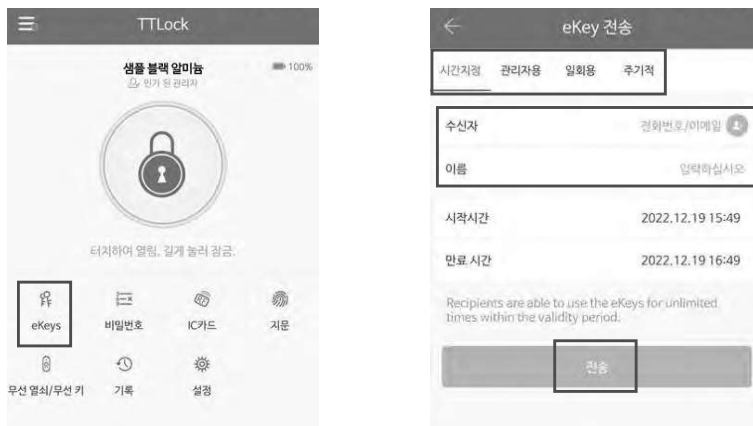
TTLock

샘플 블랙 알미늄
인가 된 관리자

100%

터치하여 열림, 길게 눌러 잠금.

eKeys
비밀번호
IC카드
지문
무선 열쇠/무선 키
기록
설정

eKey 전송

시간지정
관리자용
일회용
주기적

수신자
전화번호/이메일

이름
입력하십시오

시작시간
2022.12.19 15:49

만료 시간
2022.12.19 16:49

Recipients are able to use the eKeys for unlimited times within the validity period.

전송